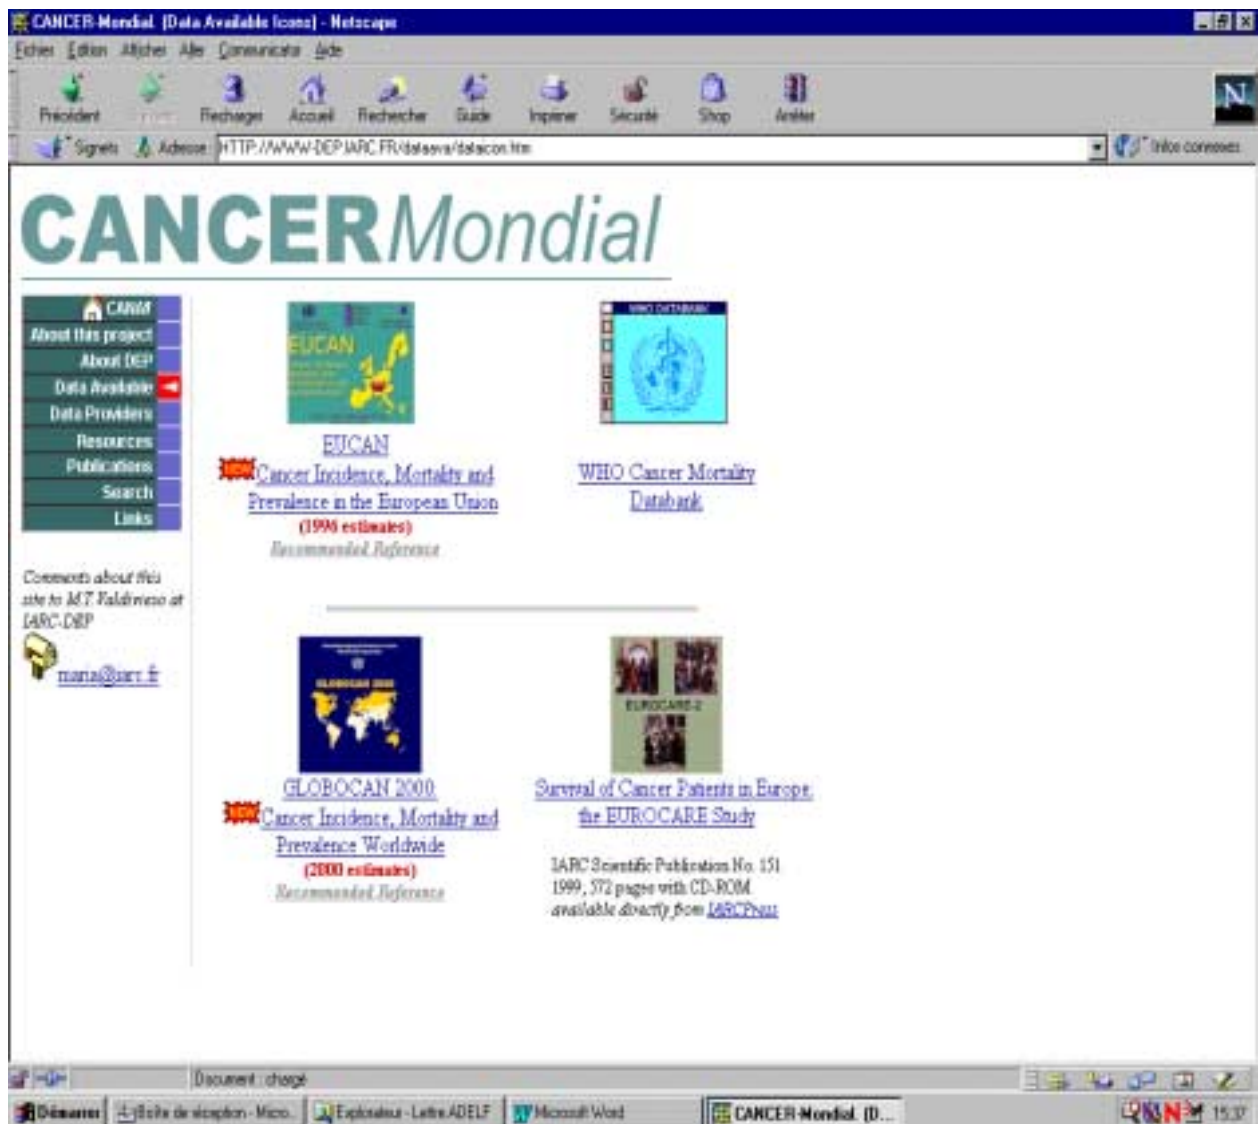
CANCER-Mondial [Data Available Icons] - Netscape

Fichier Edition Afficher Aller Communicator Aide

Précédent Suivant Recharger Accueil Rechercher Guide Imprimer Sécurité Shop Arrêter

Signets Adresse: HTTP://WWW-DEP.IARC.FR/dataava/dataicon.htm

Infos connexes

CANCERMondial

CANM
About this project
About DEP
Data Available
Data Providers
Resources
Publications
Search
Links

Comments about this site to M.T. Valdivieso at IARC-DEP

maria@iarc.fr

EUCAN

EUCAN
NEW Cancer Incidence, Mortality and Prevalence in the European Union
(1996 estimates)
Recommended Reference

WHO DATABANK

WHO Cancer Mortality Databank

GLOBOCAN 2000

GLOBOCAN 2000
NEW Cancer Incidence, Mortality and Prevalence Worldwide
(2000 estimates)
Recommended Reference

EUROCARE-2

Survival of Cancer Patients in Europe, the EUROCARE Study

IARC Scientific Publication No. 151
1999, 572 pages with CD-ROM
available directly from IARCPress

Document : chargé

Démarrer | Boîte de réception - Micro... | Explorateur - Lettre ADELF | Microsoft Word | CANCER-Mondial [D... | 15:37